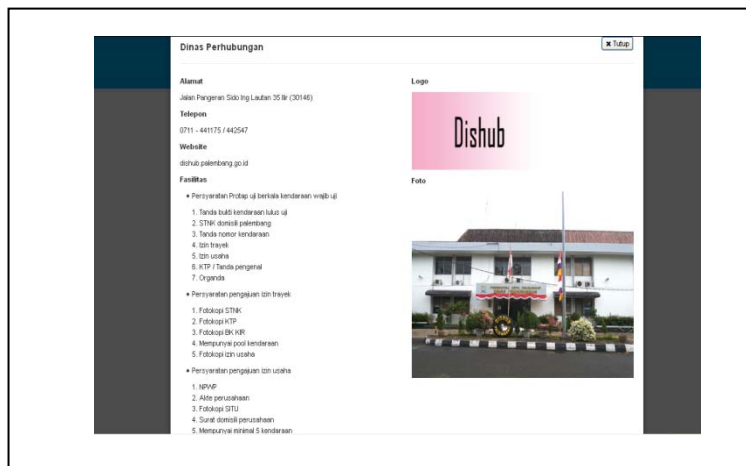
Dinas Perhubungan

✖ Tutup

Alamat

Jalan Pangeran Sido Ing Lautan 35 Ilir (30146)

Telepon

0711 - 441175 / 442547

Website

dishub.palembang.go.id

Fasilitas

• Persyaratan Protap uji berkala kendaraan wajib uji

1. Tanda bukti kendaraan lulus uji
2. STNK domisili palembang
3. Tanda nomor kendaraan
4. Izin trayek
5. Izin usaha
6. KTP / Tanda pengenal
7. Organda

• Persyaratan pengajuan izin trayek

1. Fotokopi STNK
2. Fotokopi KTP
3. Fotokopi BK KIR
4. Mempunyai pool kendaraan
5. Fotokopi izin usaha

• Persyaratan pengajuan izin usaha

1. NPWP
2. Akte perusahaan
3. Fotokopi SITU
4. Surat domisili perusahaan
5. Mempunyai minimal 5 kendaraan

Logo

Dishub

Foto